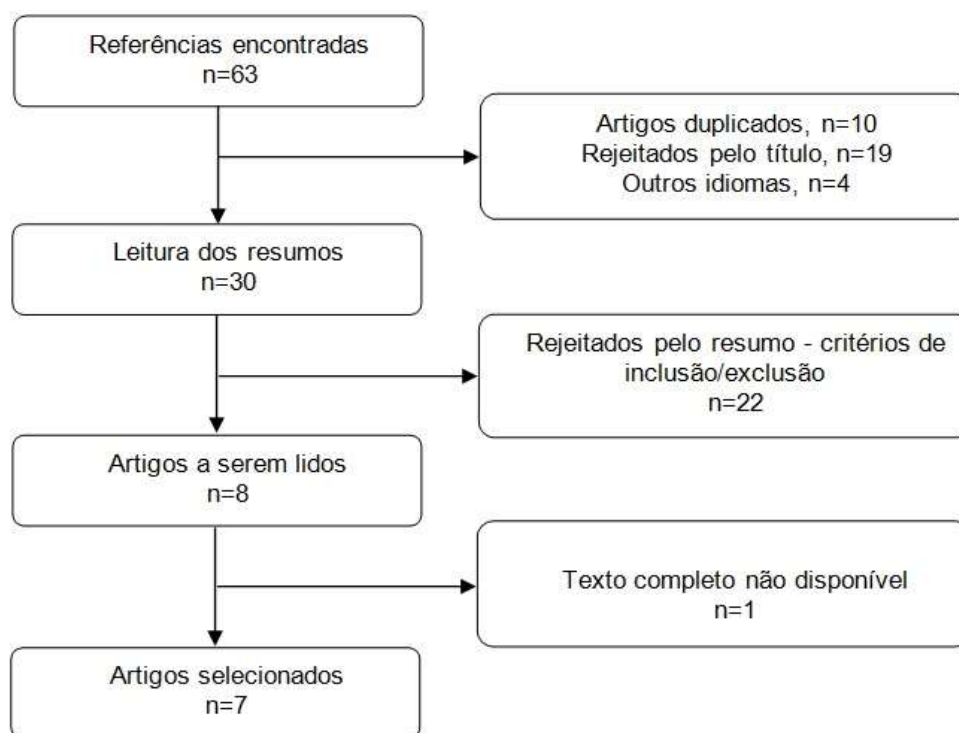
Referências encontradas
n=63

Artigos duplicados, n=10
Rejeitados pelo título, n=19
Outros idiomas, n=4

Leitura dos resumos
n=30

Rejeitados pelo resumo - critérios de inclusão/exclusão
n=22

Artigos a serem lidos
n=8

Texto completo não disponível
n=1

Artigos selecionados
n=7